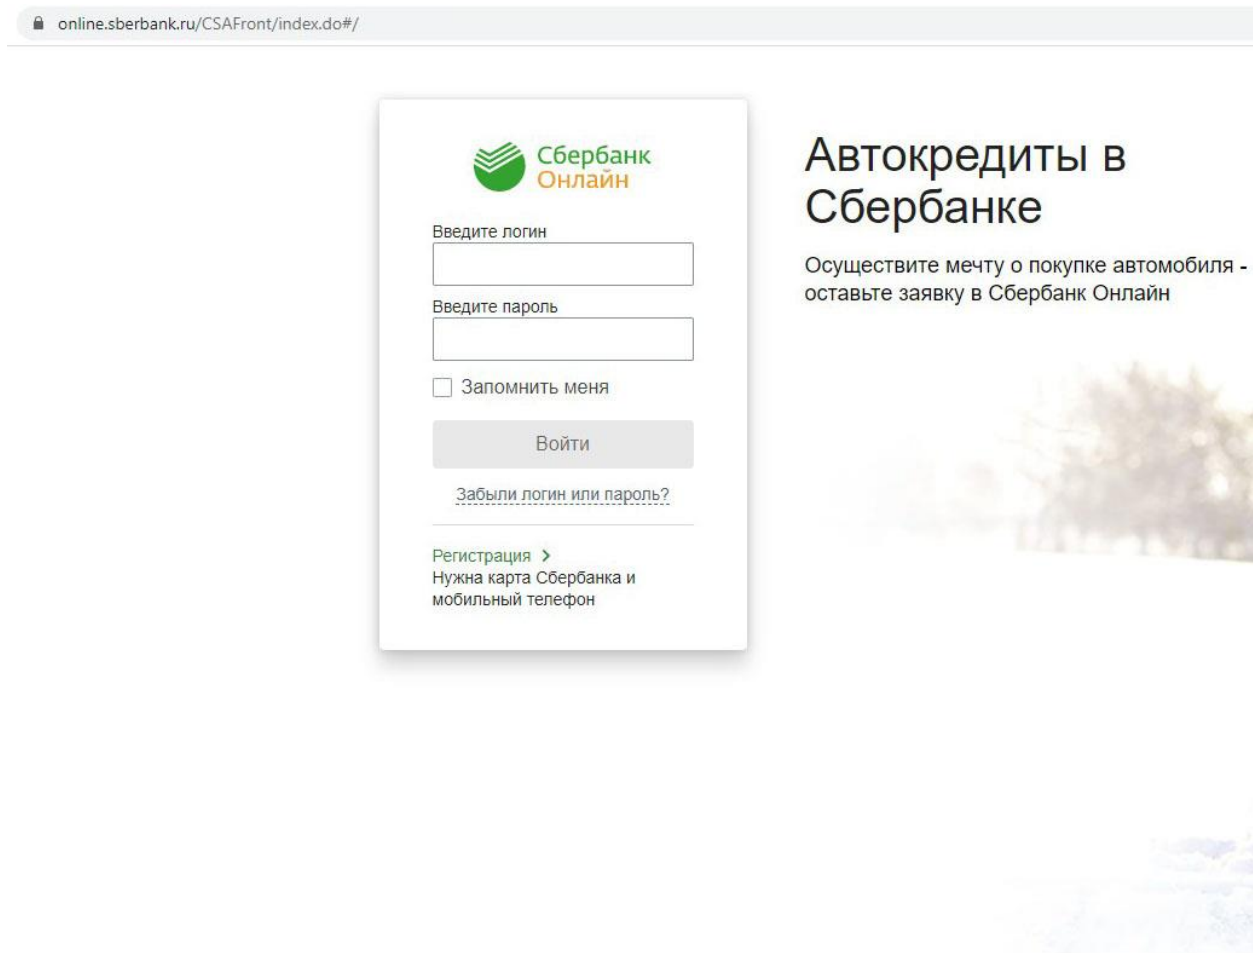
online.sberbank.ru/CSAFront/index.do#/

Сбербанк
Онлайн

Введите логин

Введите пароль

Запомнить меня

Войти

Забыли логин или пароль?

Регистрация >
Нужна карта Сбербанка и мобильный телефон

Автокредиты в Сбербанке

Осуществите мечту о покупке автомобиля - оставьте заявку в Сбербанк Онлайн